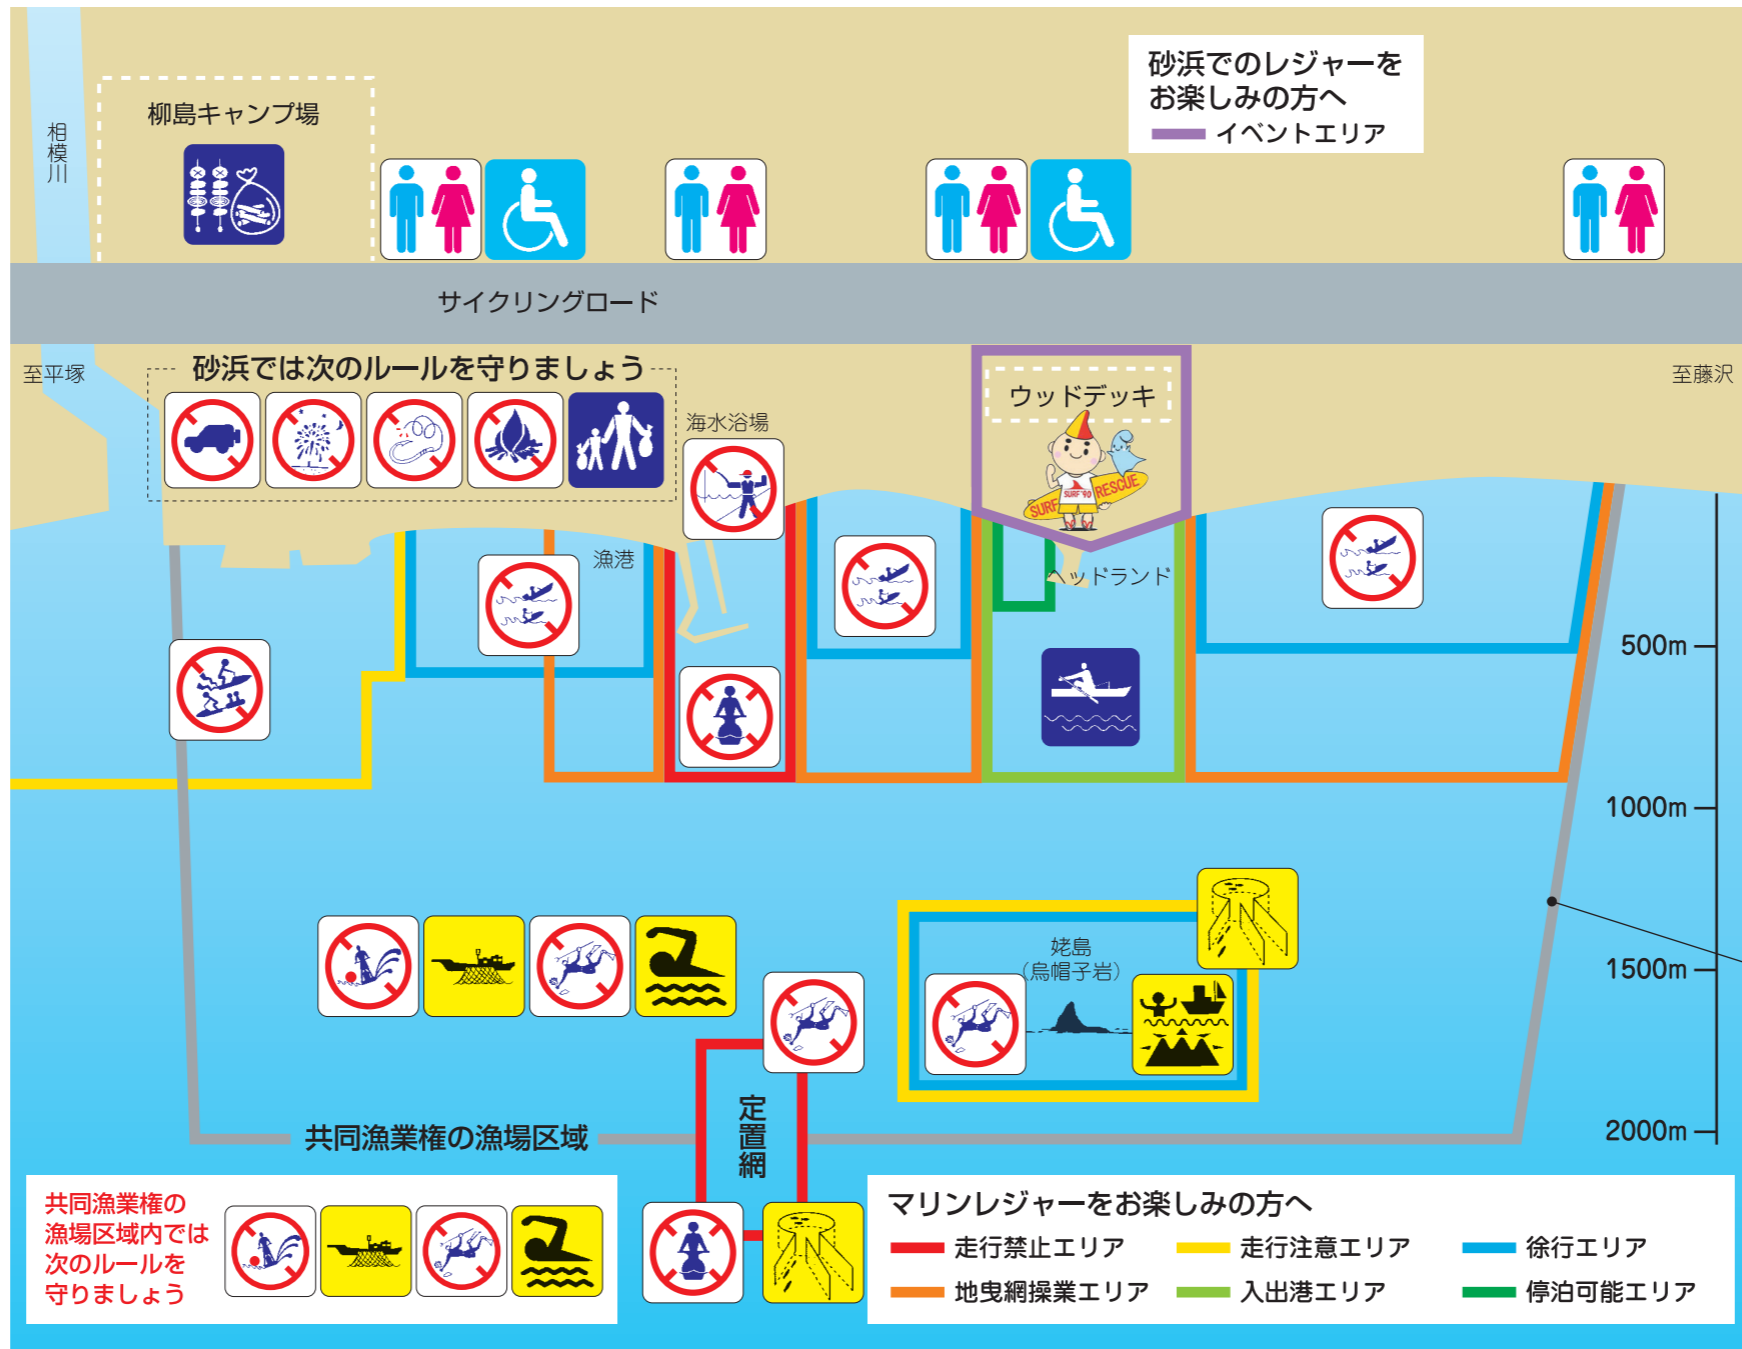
砂浜でのレジャーをお楽しみの方へ
イベントエリア

相模川

柳島キャンプ場

サイクリングロード

至平塚

砂浜では次のルールを守りましょう

海水浴場

ウッドデッキ

SURF RESCUE

至藤沢

漁港

ヘッドランド

500m

1000m

姥島
(烏帽子岩)

1500m

定置網

共同漁業権の漁場区域

2000m

共同漁業権の漁場区域内では次のルールを守りましょう

マリンレジャーをお楽しみの方へ

走行禁止エリア
走行注意エリア
徐行エリア
地曳網操業エリア
入出港エリア
停泊可能エリア